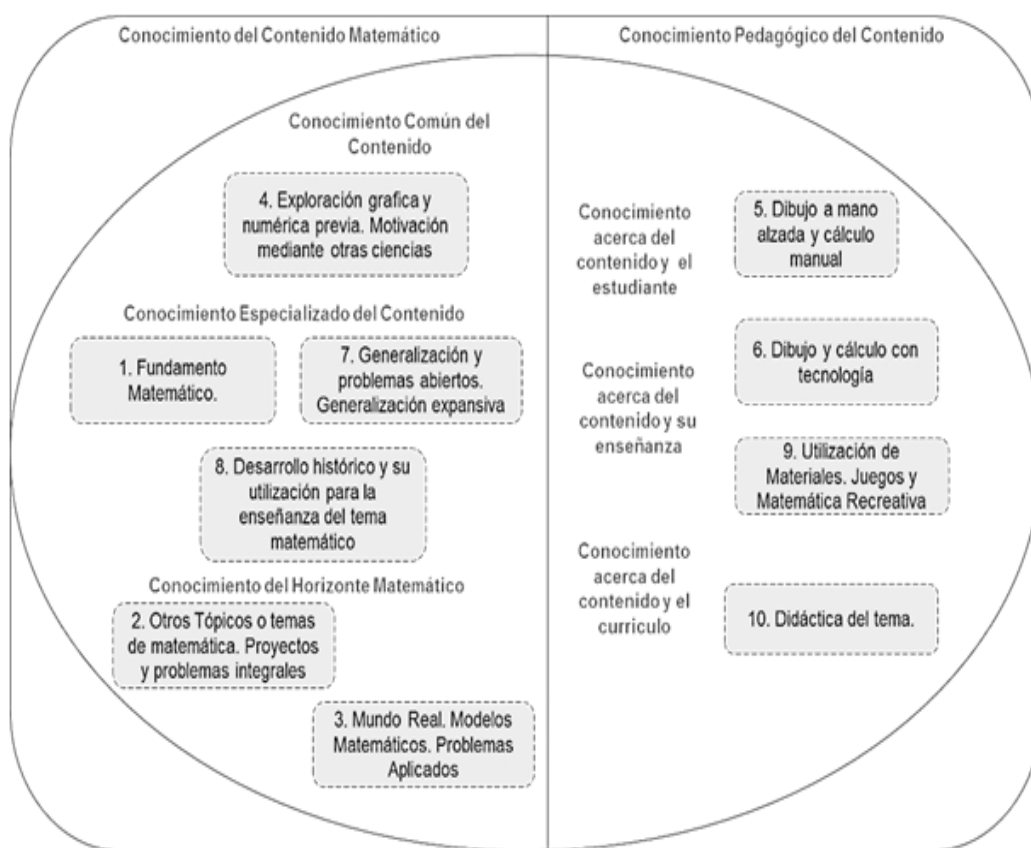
Conocimiento del Contenido Matemático

Conocimiento Común del Contenido

4. Exploración grafica y numérica previa. Motivación mediante otras ciencias

Conocimiento Especializado del Contenido

1. Fundamento Matemático.

7. Generalización y problemas abiertos. Generalización expansiva

8. Desarrollo histórico y su utilización para la enseñanza del tema matemático

Conocimiento del Horizonte Matemático

2. Otros Tópicos o temas de matemática. Proyectos y problemas integrales

3. Mundo Real. Modelos Matemáticos. Problemas Aplicados

Conocimiento Pedagógico del Contenido

Conocimiento acerca del contenido y el estudiante

5. Dibujo a mano alzada y cálculo manual

Conocimiento acerca del contenido y su enseñanza

6. Dibujo y cálculo con tecnología

9. Utilización de Materiales. Juegos y Matemática Recreativa

Conocimiento acerca del contenido y el curriculo

10. Didáctica del tema.